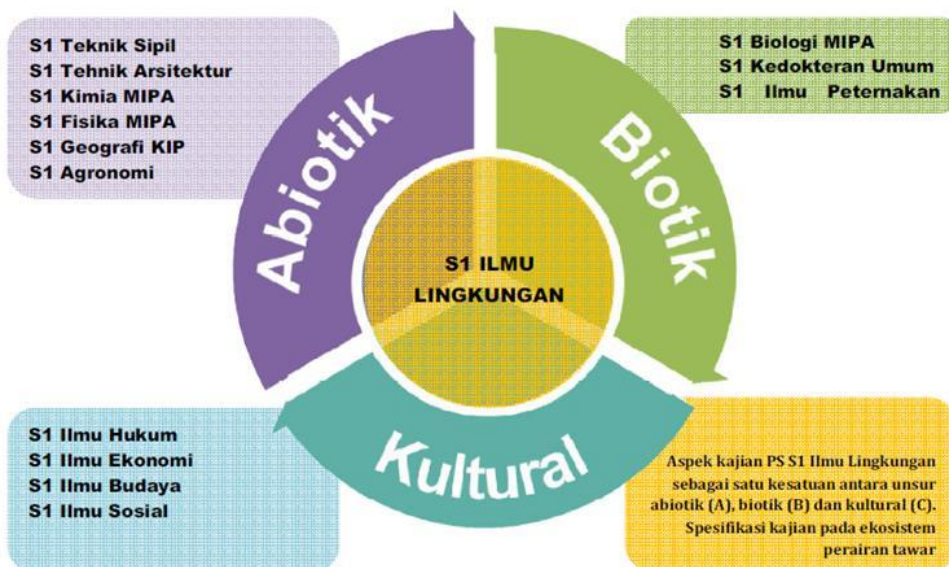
S1 Teknik Sipil
S1 Tehnik Arsitektur
S1 Kimia MIPA
S1 Fisika MIPA
S1 Geografi KIP
S1 Agronomi

S1 Biologi MIPA
S1 Kedokteran Umum
S1 Ilmu Peternakan

Abiotik

Biotik

S1 ILMU LINGKUNGAN

Kultural

S1 Ilmu Hukum
S1 Ilmu Ekonomi
S1 Ilmu Budaya
S1 Ilmu Sosial

Aspek kajian PS S1 Ilmu Lingkungan sebagai satu kesatuan antara unsur abiotik (A), biotik (B) dan kultural (C). Spesifikasi kajian pada ekosistem perairan tawar